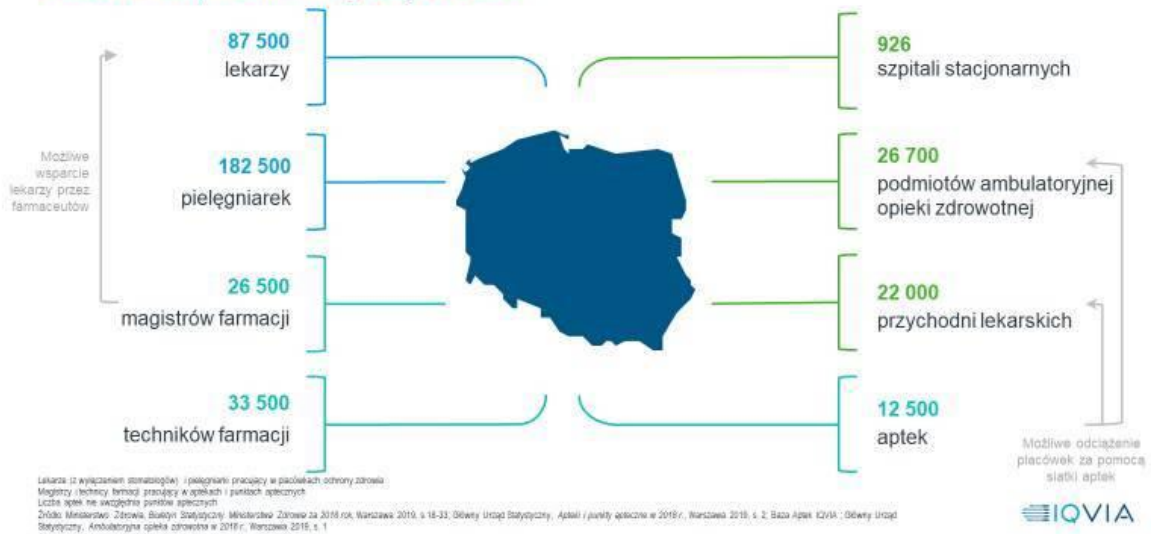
87 500
lekarzy

182 500
pielęgniarek

26 500
magistrów farmacji

33 500
techników farmacji

Możliwe wsparcie lekarzy przez farmaceutów

926
szpitali stacjonarnych

26 700
podmiotów ambulatoryjnej opieki zdrowotnej

22 000
przychodni lekarskich

12 500
aptek

Możliwe odciążenie placówek za pomocą siatki aptek

Lekarze (z wyłączeniem stomatologów) i pielęgniarki pracujący w placówkach ochrony zdrowia
Magistrzy i technicy farmacji pracujący w aptekach i punktach aptecznych
Liczba aptek nie uwzględnia punktów aptecznych
Źródło: Ministerstwo Zdrowia, Biuletyn Statystyczny Ministerstwa Zdrowia za 2018 rok, Warszawa 2019, s.18-33; Główny Urząd Statystyczny, Apteki i punkty apteczne w 2018 r., Warszawa 2019, s. 2; Baza Aptek IQVIA ; Główny Urząd Statystyczny, Ambulatoryjna opieka zdrowotna w 2018 r., Warszawa 2019, s. 1

IQVIA